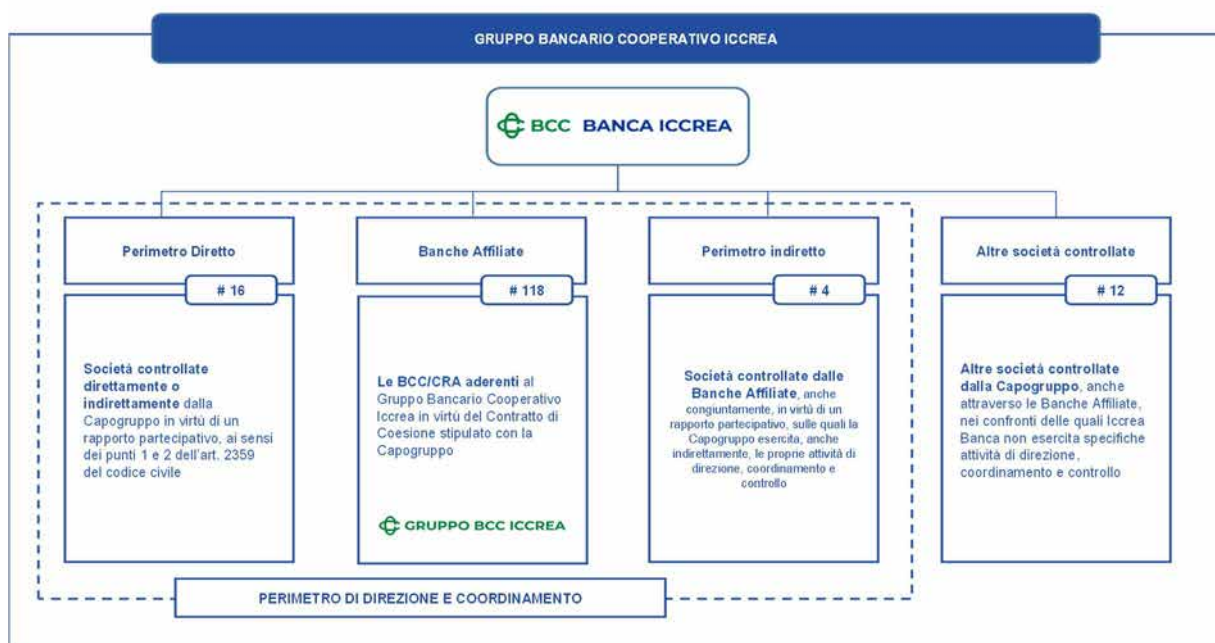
GRUPPO BANCARIO COOPERATIVO ICCREA

BCC BANCA ICCREA

Perimetro Diretto

# 16

Società controllate direttamente o indirettamente dalla Capogruppo in virtù di un rapporto partecipativo, ai sensi dei punti 1 e 2 dell'art. 2359 del codice civile

Banche Affiliate

# 118

Le BCC/CRA aderenti al Gruppo Bancario Cooperativo Iccrea in virtù del Contratto di Coesione stipulato con la Capogruppo

GRUPPO BCC ICCREA

Perimetro indiretto

# 4

Società controllate dalle Banche Affiliate, anche congiuntamente, in virtù di un rapporto partecipativo, sulle quali la Capogruppo esercita, anche indirettamente, le proprie attività di direzione, coordinamento e controllo

Altre società controllate

# 12

Altre società controllate dalla Capogruppo, anche attraverso le Banche Affiliate, nei confronti delle quali Iccrea Banca non esercita specifiche attività di direzione, coordinamento e controllo

PERIMETRO DI DIREZIONE E COORDINAMENTO